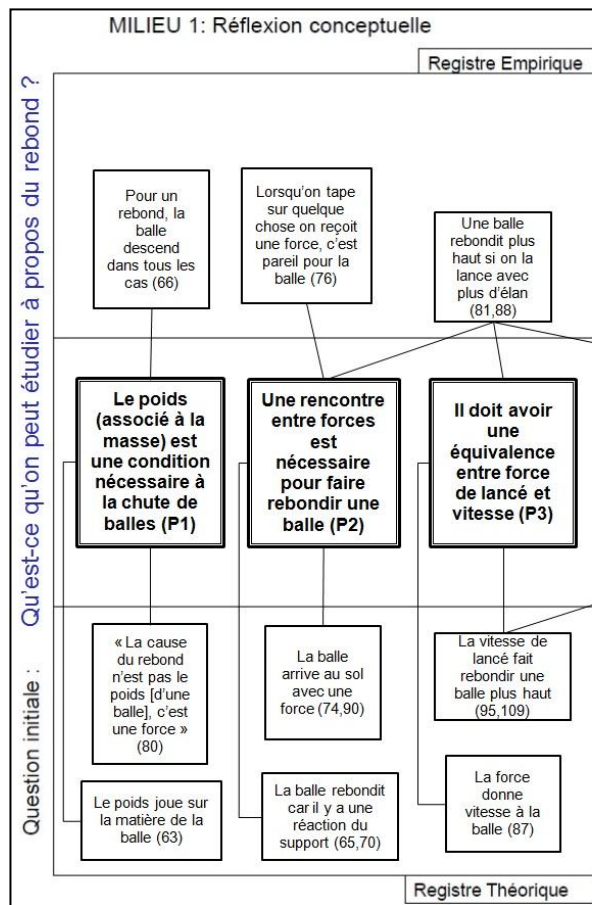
MILIEU 1: Réflexion conceptuelle

Registre Empirique

Question initiale : Qu'est-ce qu'on peut étudier à propos du rebond ?

Pour un rebond, la balle descend dans tous les cas (66)

Lorsqu'on tape sur quelque chose on reçoit une force, c'est pareil pour la balle (76)

Une balle rebondit plus haut si on la lance avec plus d'élan (81,88)

Le poids (associé à la masse) est une condition nécessaire à la chute de balles (P1)

Une rencontre entre forces est nécessaire pour faire rebondir une balle (P2)

Il doit avoir une équivalence entre force de lancé et vitesse (P3)

« La cause du rebond n'est pas le poids [d'une balle], c'est une force » (80)

La balle arrive au sol avec une force (74,90)

La vitesse de lancé fait rebondir une balle plus haut (95,109)

Le poids joue sur la matière de la balle (63)

La balle rebondit car il y a une réaction du support (65,70)

La force donne vitesse à la balle (87)

Registre Théorique